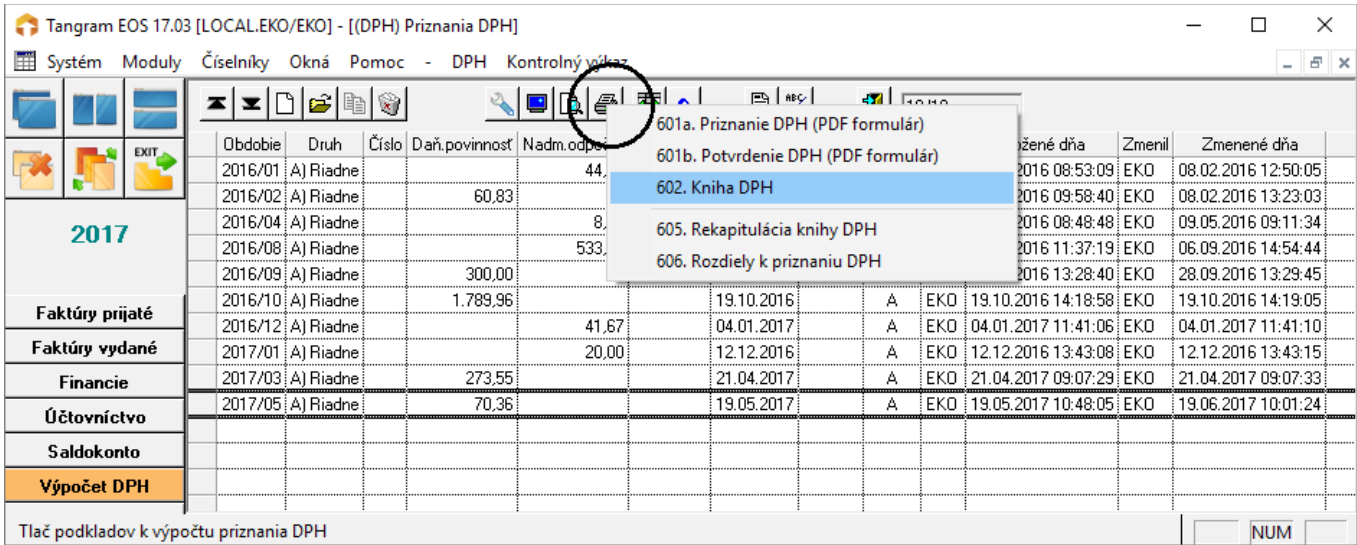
Tangram EOS 17.03 [LOCAL.EKO/EKO] - [(DPH) Priznania DPH]

Systém Moduly Číselníky Okná Pomoc - DPH Kontrolný výkaz

EXIT

2017

Faktúry prijaté
Faktúry vydané
Financie
Účtovníctvo
Saldokonto
Výpočet DPH

601a. Priznanie DPH (PDF formulár)
601b. Potvrdenie DPH (PDF formulár)
602. Kniha DPH
605. Rekapitulácia knihy DPH
606. Rozdiely k priznaniu DPH

| Obdobie | Druh | Číslo | Daň.povinnosť | Nadm.odp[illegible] | | | | | | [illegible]žené dňa | Zmenil | Zmenené dňa |
|---|---|---|---|---|---|---|---|---|---|---|---|---|
| 2016/01 | A) Riadne | | | 44,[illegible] | | | | | | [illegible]2016 08:53:09 | EKO | 08.02.2016 12:50:05 |
| 2016/02 | A) Riadne | | 60,83 | | | | | | | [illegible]2016 09:58:40 | EKO | 08.02.2016 13:23:03 |
| 2016/04 | A) Riadne | | | 8,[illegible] | | | | | | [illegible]2016 08:48:48 | EKO | 09.05.2016 09:11:34 |
| 2016/08 | A) Riadne | | | 533,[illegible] | | | | | | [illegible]2016 11:37:19 | EKO | 06.09.2016 14:54:44 |
| 2016/09 | A) Riadne | | 300,00 | | | | | | | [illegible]2016 13:28:40 | EKO | 28.09.2016 13:29:45 |
| 2016/10 | A) Riadne | | 1.789,96 | | | 19.10.2016 | | A | EKO | 19.10.2016 14:18:58 | EKO | 19.10.2016 14:19:05 |
| 2016/12 | A) Riadne | | | 41,67 | | 04.01.2017 | | A | EKO | 04.01.2017 11:41:06 | EKO | 04.01.2017 11:41:10 |
| 2017/01 | A) Riadne | | | 20,00 | | 12.12.2016 | | A | EKO | 12.12.2016 13:43:08 | EKO | 12.12.2016 13:43:15 |
| 2017/03 | A) Riadne | | 273,55 | | | 21.04.2017 | | A | EKO | 21.04.2017 09:07:29 | EKO | 21.04.2017 09:07:33 |
| 2017/05 | A) Riadne | | 70,36 | | | 19.05.2017 | | A | EKO | 19.05.2017 10:48:05 | EKO | 19.06.2017 10:01:24 |

Tlač podkladov k výpočtu priznania DPH
NUM